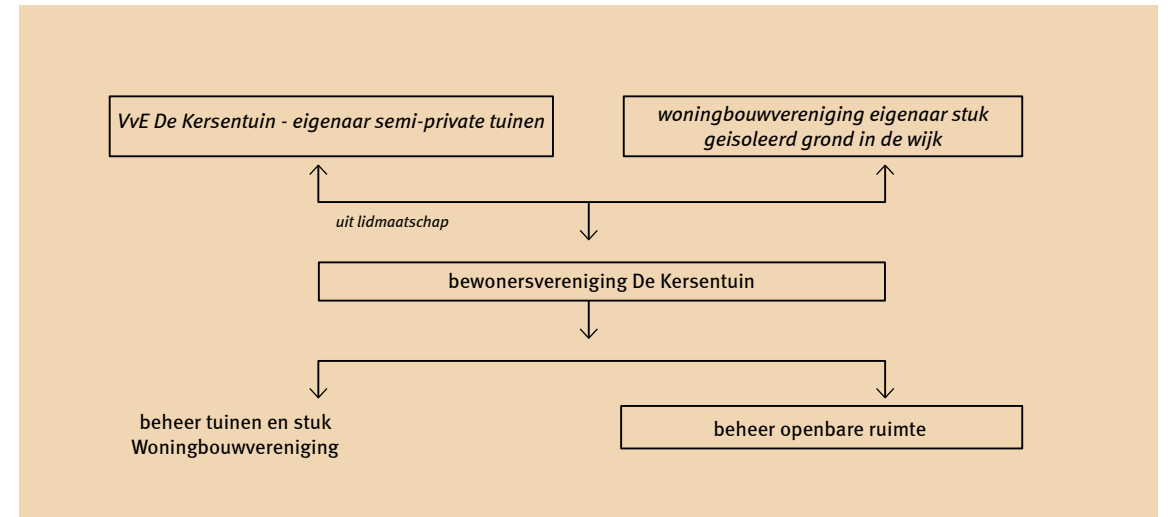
VvE De Kersentuin - eigenaar semi-private tuinen

woningbouwvereniging eigenaar stuk geisoleerd grond in de wijk

uit lidmaatschap

bewonersvereniging De Kersentuin

beheer tuinen en stuk Woningbouwvereniging

beheer openbare ruimte